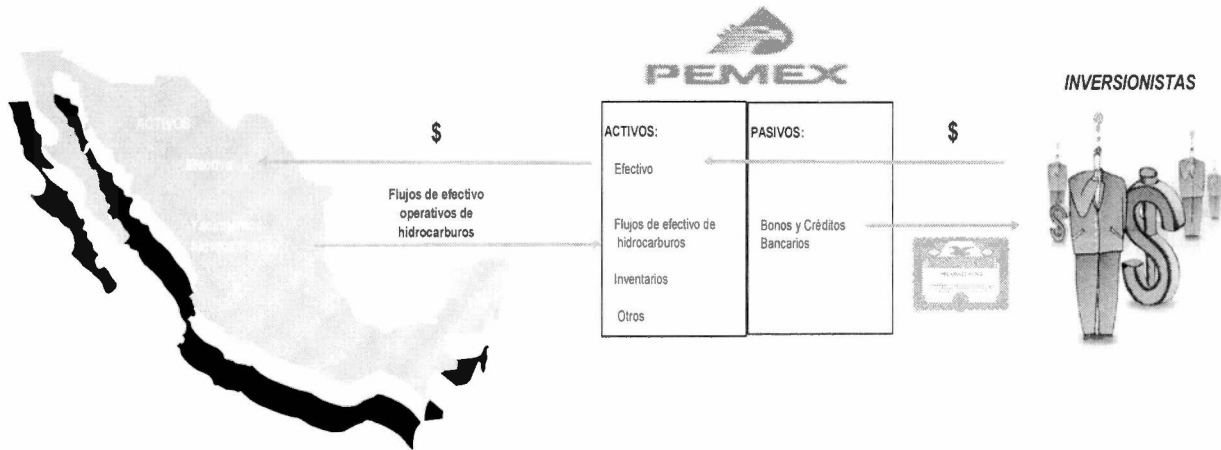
PEMEX

INVERSIONISTAS

ACTIVOS

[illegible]

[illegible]

$

Flujos de efectivo operativos de hidrocarburos

ACTIVOS:

Efectivo

Flujos de efectivo de hidrocarburos

Inventarios

Otros

PASIVOS:

Bonos y Créditos Bancarios

$